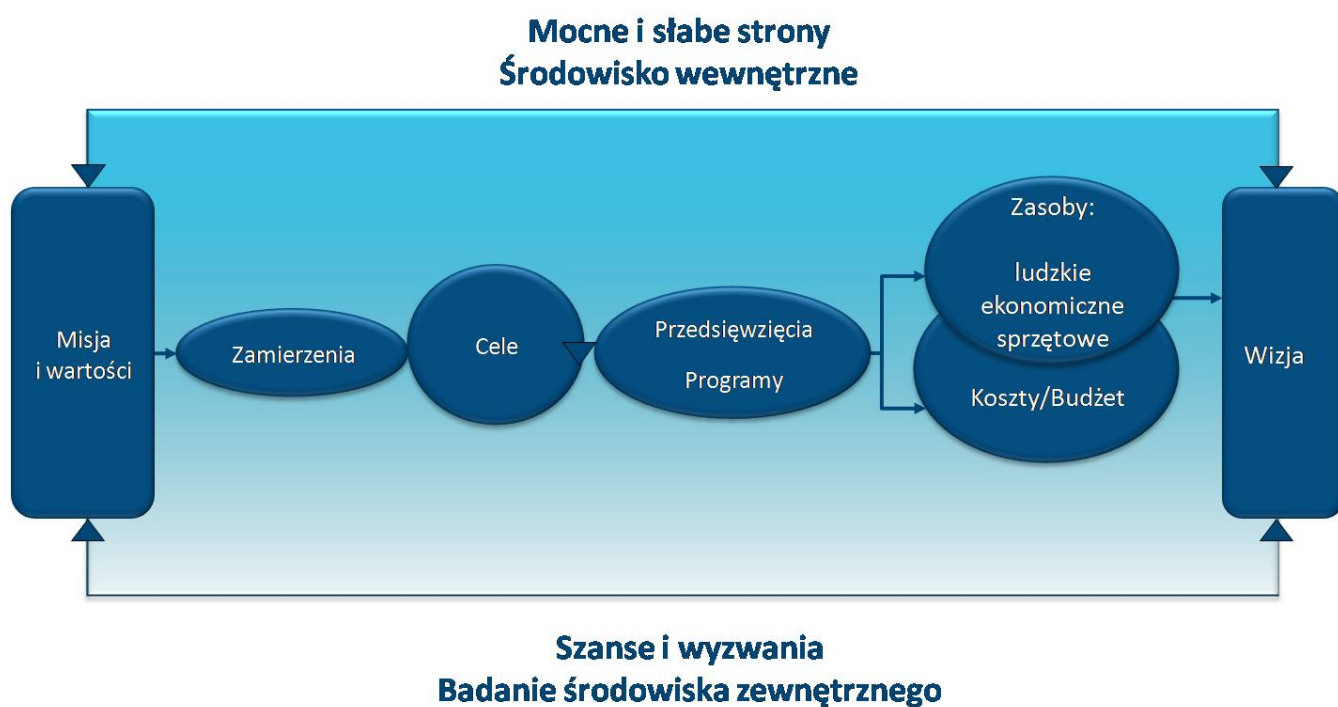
Mocne i słabe strony
Środowisko wewnętrzne

Misja
i wartości

Zamierzenia

Cele

Przedsięwzięcia

Programy

Zasoby:

ludzkie
ekonomiczne
sprzętowe

Koszty/Budżet

Wizja

Szanse i wyzwania
Badanie środowiska zewnętrznego